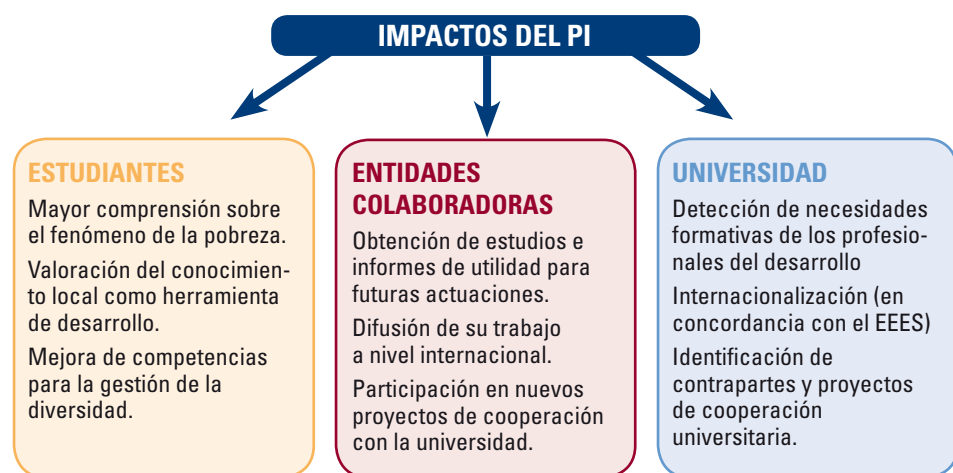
IMPACTOS DEL PI

ESTUDIANTES

Mayor comprensión sobre el fenómeno de la pobreza.

Valoración del conocimiento local como herramienta de desarrollo.

Mejora de competencias para la gestión de la diversidad.

ENTIDADES COLABORADORAS

Obtención de estudios e informes de utilidad para futuras actuaciones.

Difusión de su trabajo a nivel internacional.

Participación en nuevos proyectos de cooperación con la universidad.

UNIVERSIDAD

Detección de necesidades formativas de los profesionales del desarrollo

Internacionalización (en concordancia con el EEES)

Identificación de contrapartes y proyectos de cooperación universitaria.